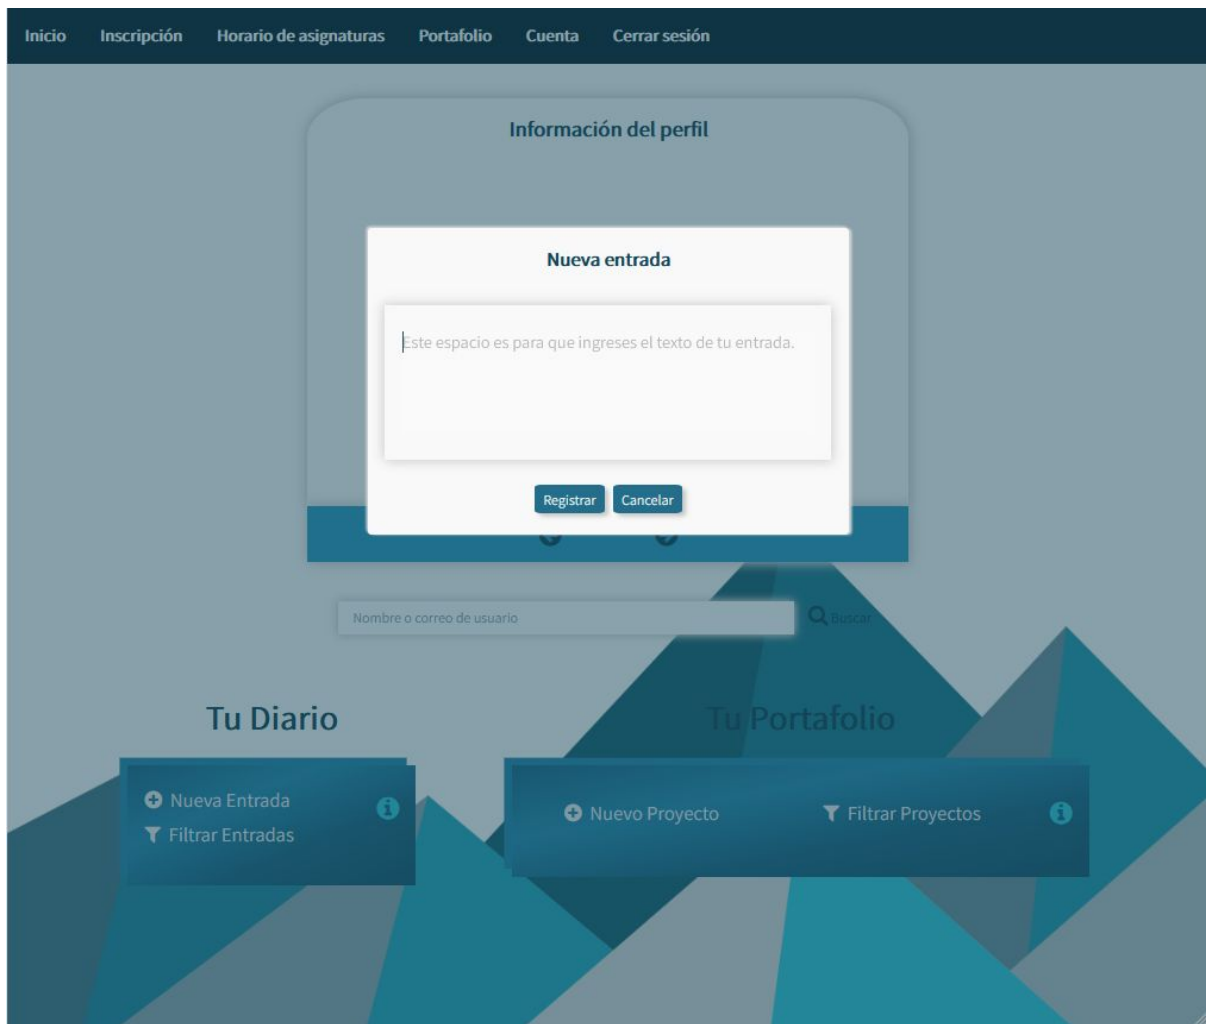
Inicio Inscripción Horario de asignaturas Portafolio Cuenta Cerrar sesión

Información del perfil

Nueva entrada

Este espacio es para que ingreses el texto de tu entrada.

Registrar Cancelar

Nombre o correo de usuario

Buscar

Tu Diario

Nueva Entrada
Filtrar Entradas

Tu Portafolio

Nuevo Proyecto
Filtrar Proyectos